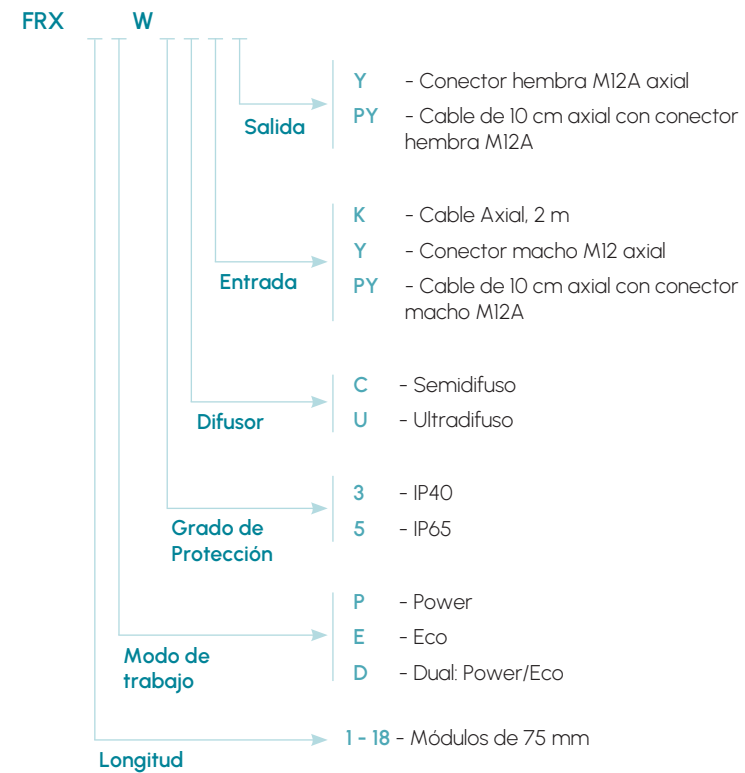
FRX W

Salida
Y - Conector hembra M12A axial
PY - Cable de 10 cm axial con conector hembra M12A

Entrada
K - Cable Axial, 2 m
Y - Conector macho M12 axial
PY - Cable de 10 cm axial con conector macho M12A

Difusor
C - Semidifuso
U - Ultradifuso

Grado de Protección
3 - IP40
5 - IP65

Modo de trabajo
P - Power
E - Eco
D - Dual: Power/Eco

Longitud
1 - 18 - Módulos de 75 mm